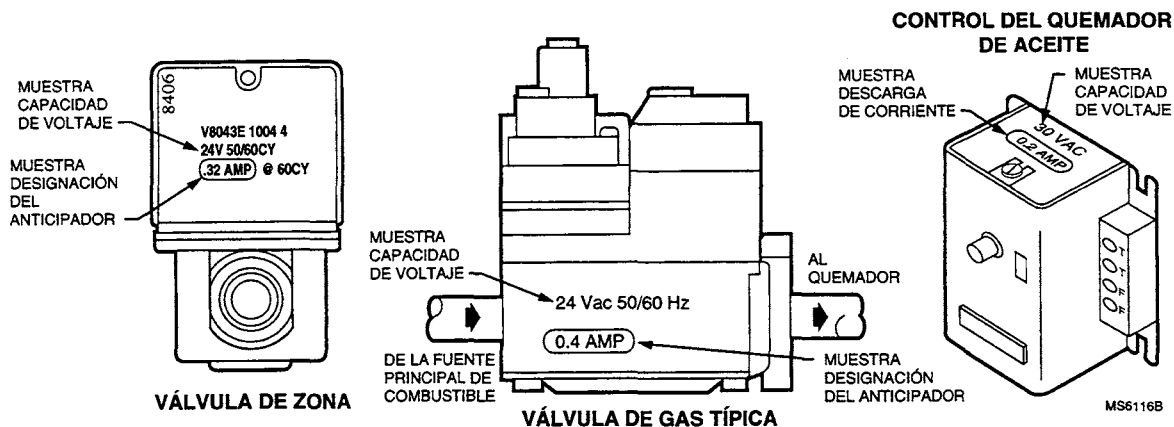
CONTROL DEL QUEMADOR DE ACEITE

8406

MUESTRA CAPACIDAD DE VOLTAJE

V8043E 1004 4
24V 50/60CY
.32 AMP @ 60CY

MUESTRA DESIGNACIÓN DEL ANTICIPADOR

VÁLVULA DE ZONA

MUESTRA CAPACIDAD DE VOLTAJE

24 Vac 50/60 Hz

0.4 AMP

DE LA FUENTE PRINCIPAL DE COMBUSTIBLE

AL QUEMADOR

MUESTRA DESIGNACIÓN DEL ANTICIPADOR

VÁLVULA DE GAS TÍPICA

MUESTRA DESCARGA DE CORRIENTE

MUESTRA CAPACIDAD DE VOLTAJE

30 VAC
0.2 AMP

T
T
F
F

MS6116B